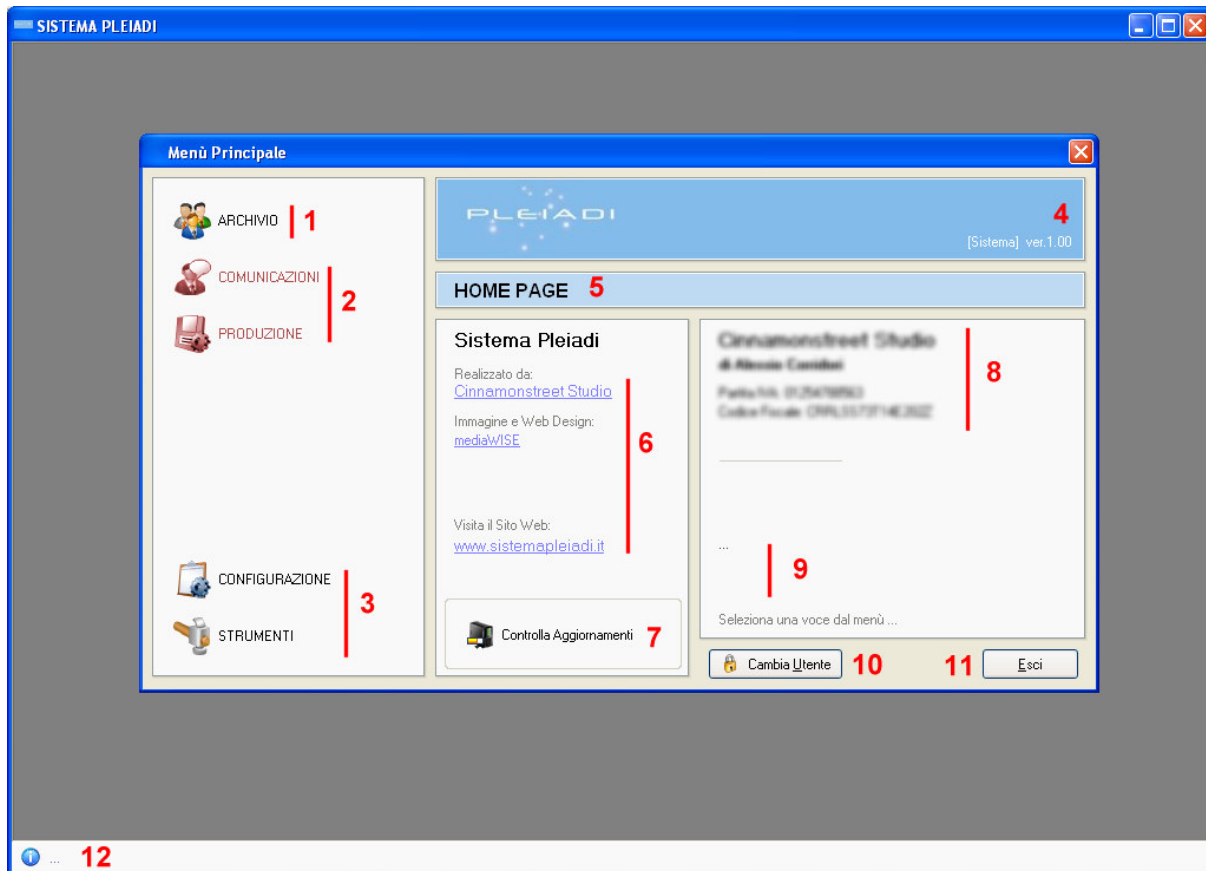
SISTEMA PLEIADI

Menù Principale

ARCHIVIO 1

COMUNICAZIONI

PRODUZIONE 2

CONFIGURAZIONE

STRUMENTI 3

PLEIADI

4

[Sistema] ver.1.00

HOME PAGE 5

Sistema Pleiadi

Realizzato da:
Cinnamonstreet Studio

Immagine e Web Design:
mediaWISE

6

Visita il Sito Web:
www.sistemapleiadi.it

Controlla Aggiornamenti 7

Cinnamonstreet Studio
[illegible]
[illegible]
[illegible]

8

...

9

Seleziona una voce dal menù ...

Cambia Utente 10

11 Esci

... 12